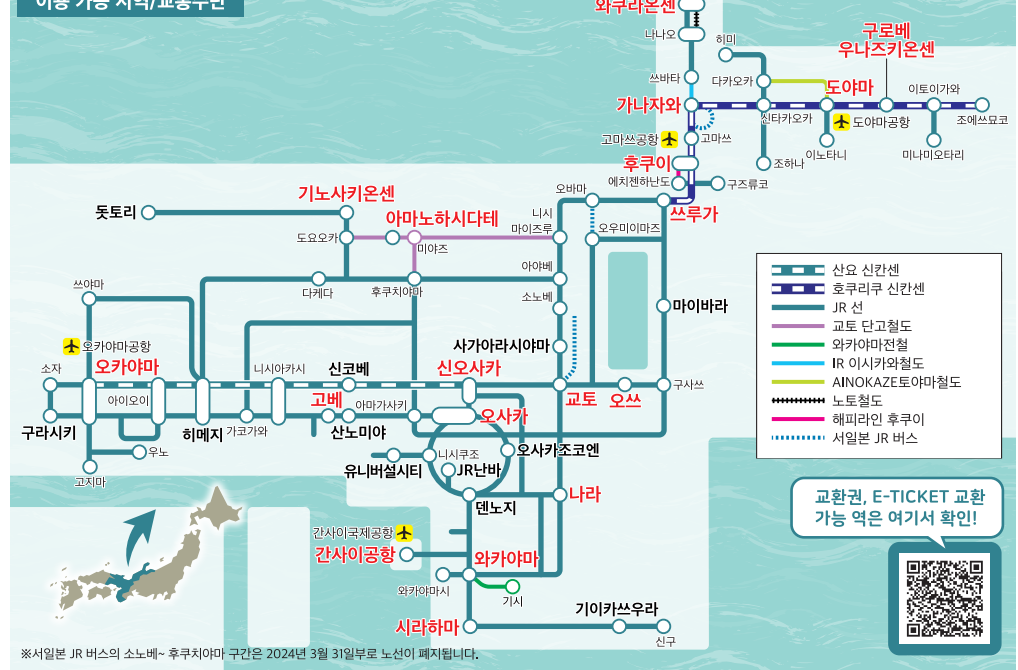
이용 가능 지역/교통수단

와쿠라온센
나나오
히미
쓰바타
다카오카
구로베
우나즈키온센
가나자와
신타카오카
도야마
이토이가와
조에쓰묘코
고마쓰공항
고마쓰
도야마공항
조하나
이노타니
미나미오타리
후쿠이
에치젠하난도
구즈류코
오바마
쓰루가
기노사키온센
아마노하시다테
돗토리
니시
마이즈루
오우미이마즈
도요오카
미야즈
다케다
후쿠치야마
아야베
마이바라
쓰야마
소노베
오카야마공항
사가아라시야마
오카야마
신코베
신오사카
소자
니시아카시
교토
오쓰
구사쓰
아이오이
고베
아마가사키
오사카
구라시키
히메지
가코가와
산노미야
우노
니시쿠조
오사카조코엔
유니버설시티
JR난바
고지마
덴노지
나라
간사이국제공항
간사이공항
와카야마
와카야마시
기시
기이카쓰우라
시라하마
신구

산요 신칸센
호쿠리쿠 신칸센
JR 선
교토 단고철도
와카야마전철
IR 이시카와철도
AINOKAZE토야마철도
노토철도
해피라인 후쿠이
서일본 JR 버스

교환권, E-TICKET 교환 가능 역은 여기서 확인!

※서일본 JR 버스의 소노베~ 후쿠치야마 구간은 2024년 3월 31일부로 노선이 폐지됩니다.